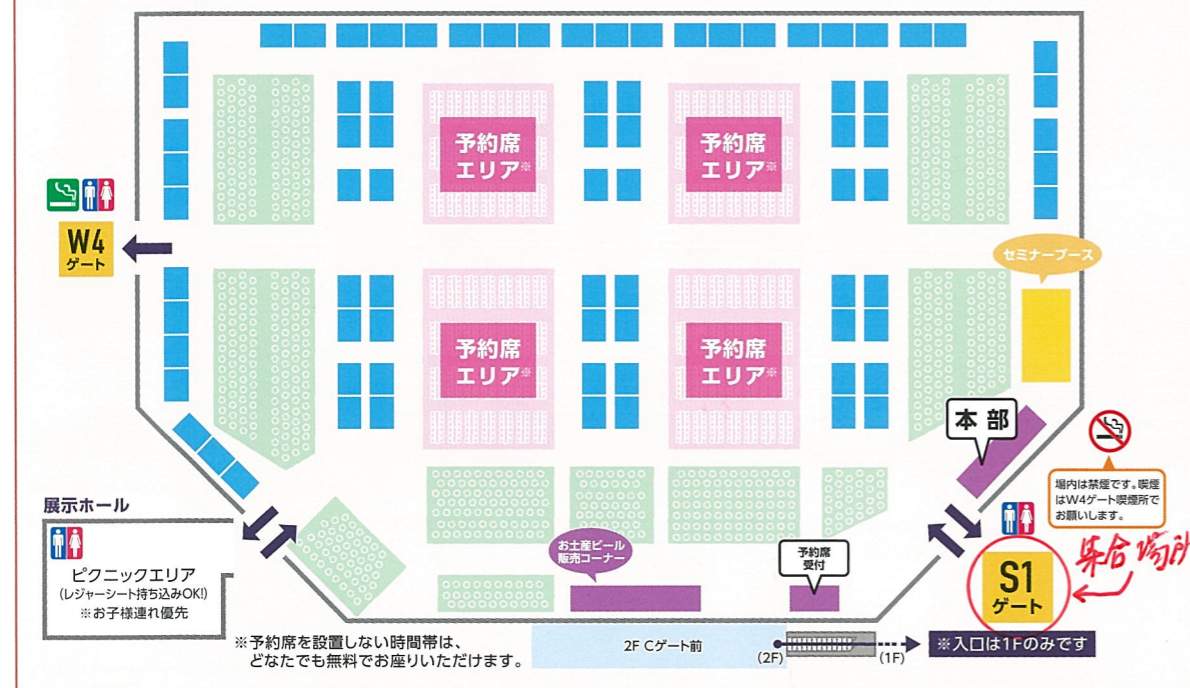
予約席エリア※

予約席エリア※

予約席エリア※

予約席エリア※

W4
ゲート

セミナーブース

本部

場内は禁煙です。喫煙はW4ゲート喫煙所でお願いします。

展示ホール

ピクニックエリア
(レジャーシート持ち込みOK!)
※お子様連れ優先

お土産ビール販売コーナー

予約席受付

集合場所

S1
ゲート

※予約席を設置しない時間帯は、どなたでも無料でお座りいただけます。

2F Cゲート前

(2F)

(1F)

※入口は1Fのみです